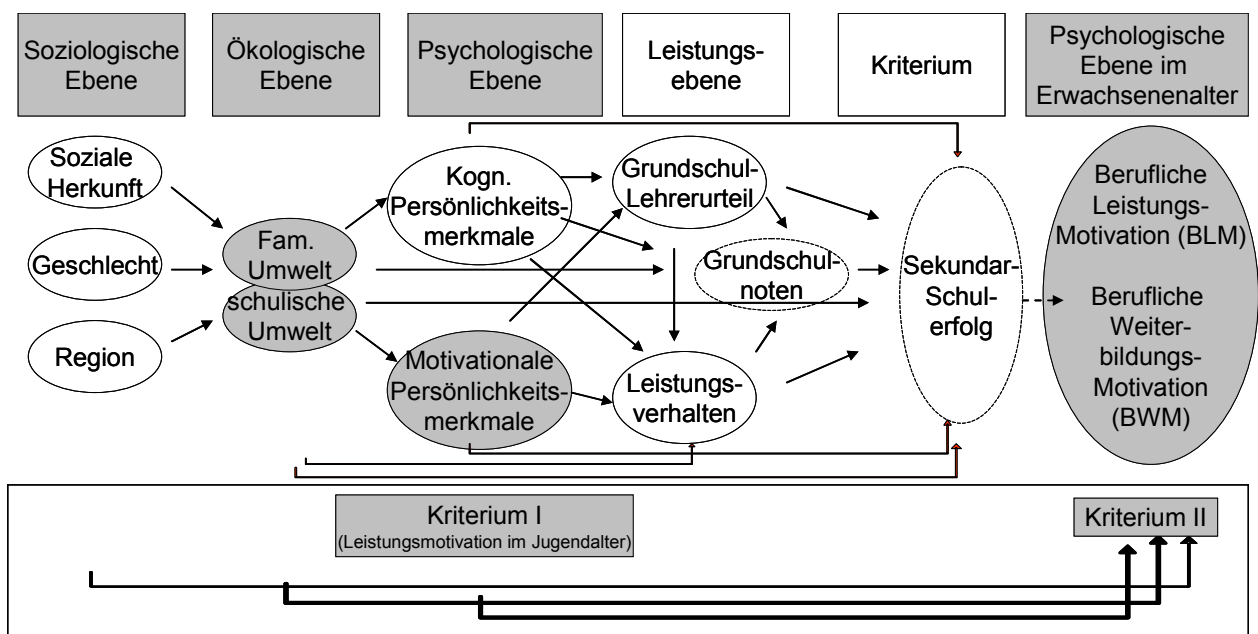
Soziologische Ebene

Ökologische Ebene

Psychologische Ebene

Leistungsebene

Kriterium

Psychologische Ebene im Erwachsenenalter

Soziale Herkunft

Geschlecht

Region

Fam. Umwelt

schulische Umwelt

Kogn. Persönlichkeitsmerkmale

Motivationale Persönlichkeitsmerkmale

Grundschul-Lehrerurteil

Grundschulnoten

Leistungsverhalten

Sekundar-Schulerfolg

Berufliche Leistungs-Motivation (BLM)

Berufliche Weiterbildungs-Motivation (BWM)

Kriterium I
(Leistungsmotivation im Jugendalter)

Kriterium II